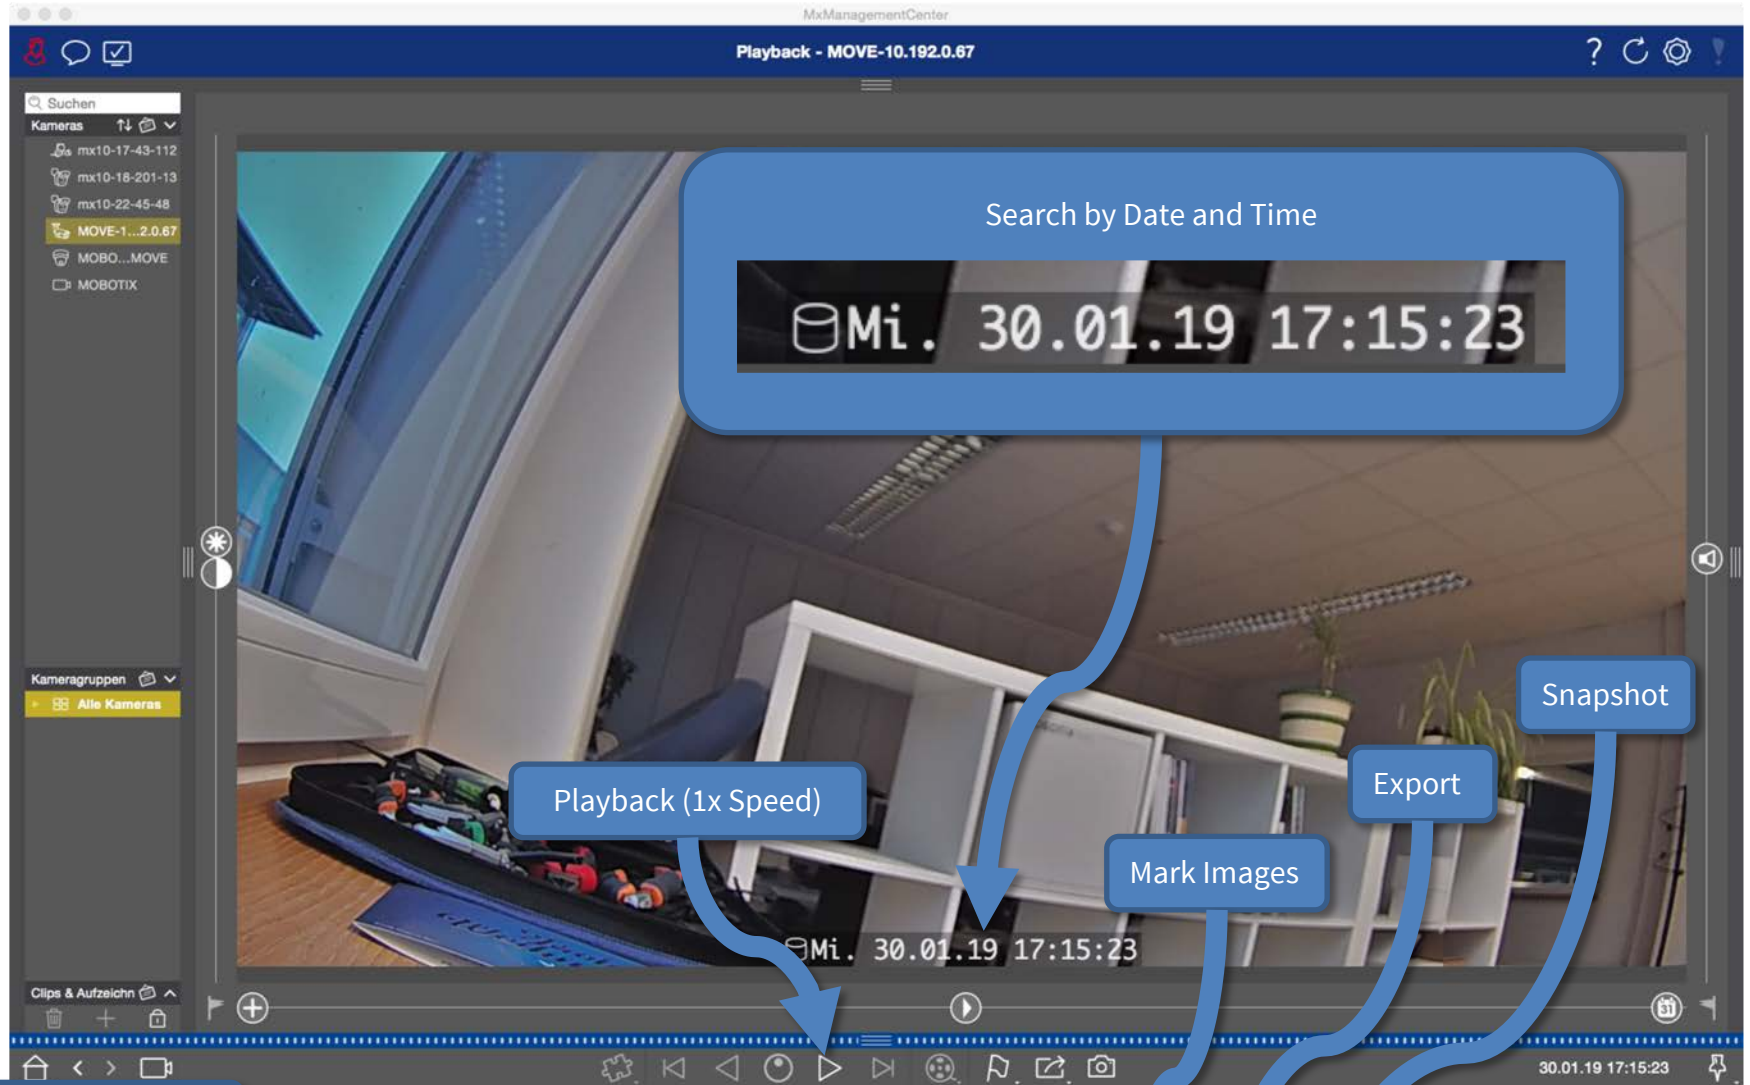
MxManagementCenter

Playback - MOVE-10.192.0.67

Suchen
Kameras
mx10-17-43-112
mx10-18-201-13
mx10-22-45-48
MOVE-1...2.0.67
MOBO...MOVE
MOBOTIX

Kameragruppen
Alle Kameras

Clips & Aufzeichn

Search by Date and Time

Mi. 30.01.19 17:15:23

Snapshot

Export

Playback (1x Speed)

Mark Images

Mi. 30.01.19 17:15:23

30.01.19 17:15:23